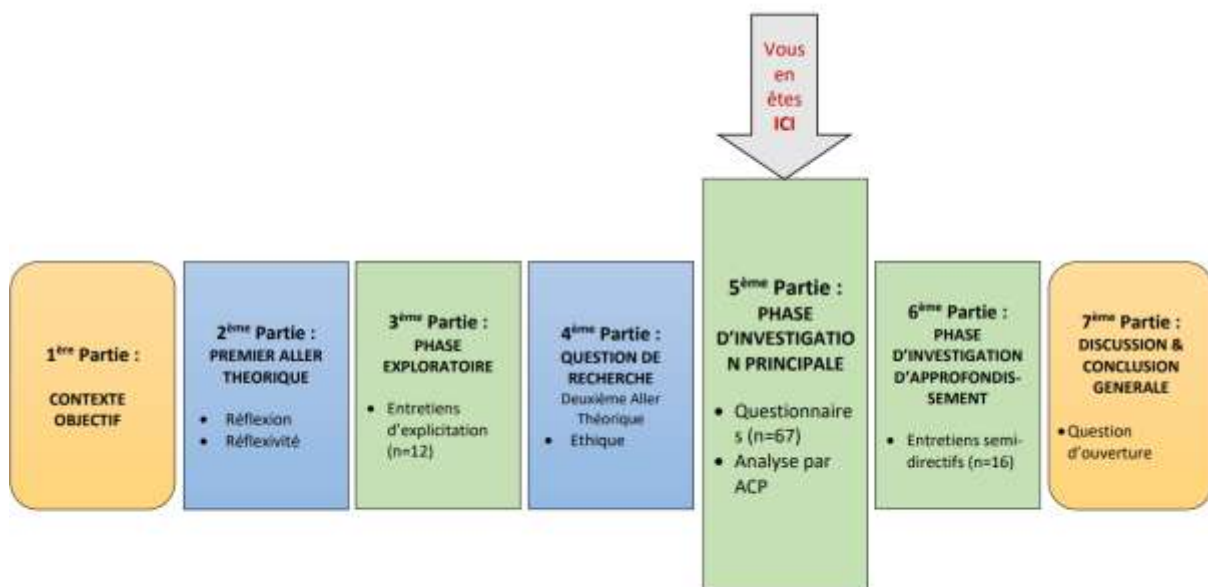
Vous en êtes ICI

1ère Partie :

CONTEXTE OBJECTIF

2ème Partie : PREMIER ALLER THEORIQUE

- Réflexion
- Réflexivité

3ème Partie : PHASE EXPLORATOIRE

- Entretiens d'explicitation (n=12)

4ème Partie : QUESTION DE RECHERCHE

Deuxième Aller Théorique

- Ethique

5ème Partie : PHASE D'INVESTIGATION PRINCIPALE

- Questionnaires (n=67)
- Analyse par ACP

6ème Partie : PHASE D'INVESTIGATION D'APPROFONDISSEMENT

- Entretiens semi-directifs (n=16)

7ème Partie : DISCUSSION & CONCLUSION GENERALE

- Question d'ouverture